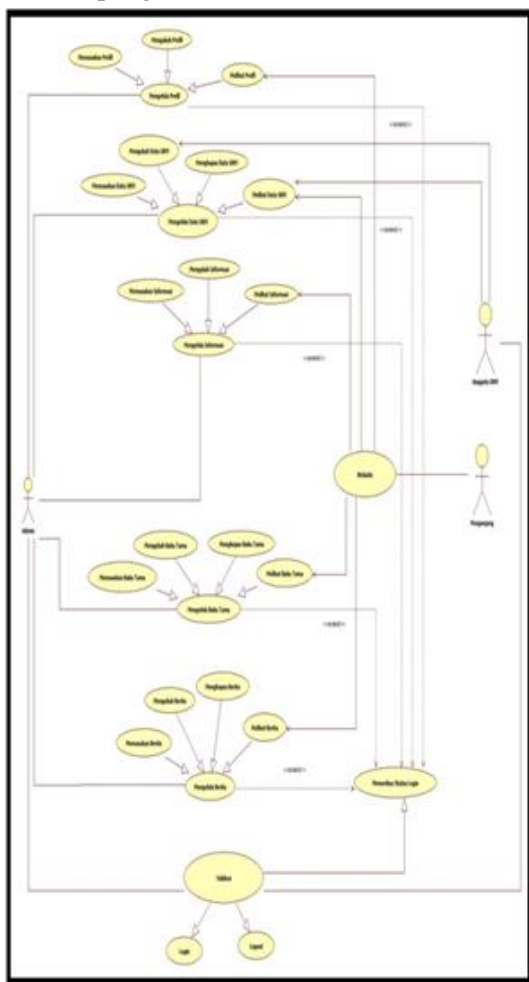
Pengubah Profil

Penambahan Profil

Melihat Profil

Pengelola Profil

<<extend>>

Pengubah Data HPI

Penghapus Data HPI

Penambahan Data HPI

Melihat Data HPI

Pengelola Data HPI

<<extend>>

Pengubah Informasi

Penambahan Informasi

Melihat Informasi

Pengelola Informasi

<<extend>>

Anggota HPI

Website

Pengunjung

Admin

Pengubah Buku Tamu

Penghapus Buku Tamu

Penambahan Buku Tamu

Melihat Buku Tamu

Pengelola Buku Tamu

<<extend>>

Penghapus Berita

Pengubah Berita

Penambahan Berita

Melihat Berita

Pengelola Berita

<<extend>>

Memeriksa Status Login

Validasi

Login

Logout